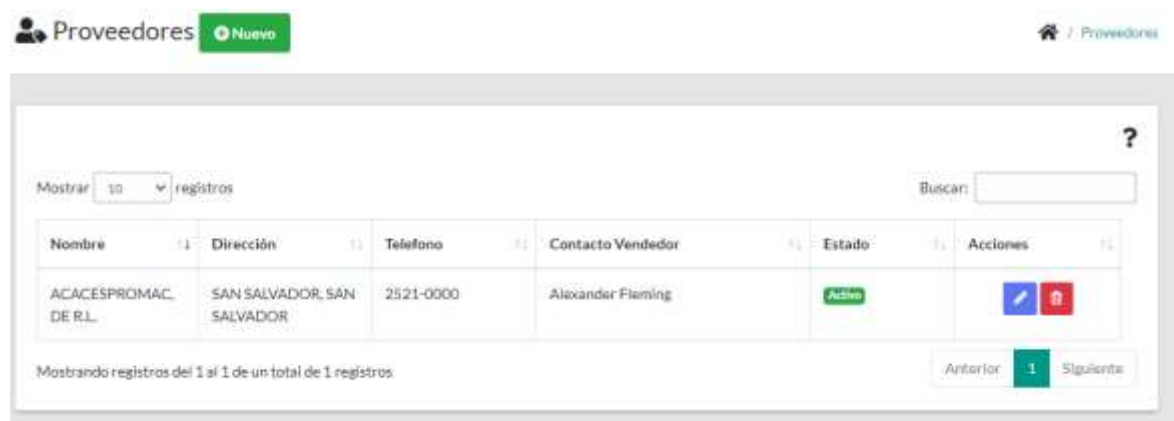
Proveedores Nuevo

/ Proveedores

?

Mostrar 10 registros

Buscar:

| Nombre | Dirección | Telefono | Contacto Vendedor | Estado | Acciones |
|---|---|---|---|---|---|
| ACACESPROMAC, DE R.L. | SAN SALVADOR, SAN SALVADOR | 2521-0000 | Alexander Fleming | Activo | |

Mostrando registros del 1 al 1 de un total de 1 registros

Anterior 1 Siguiente